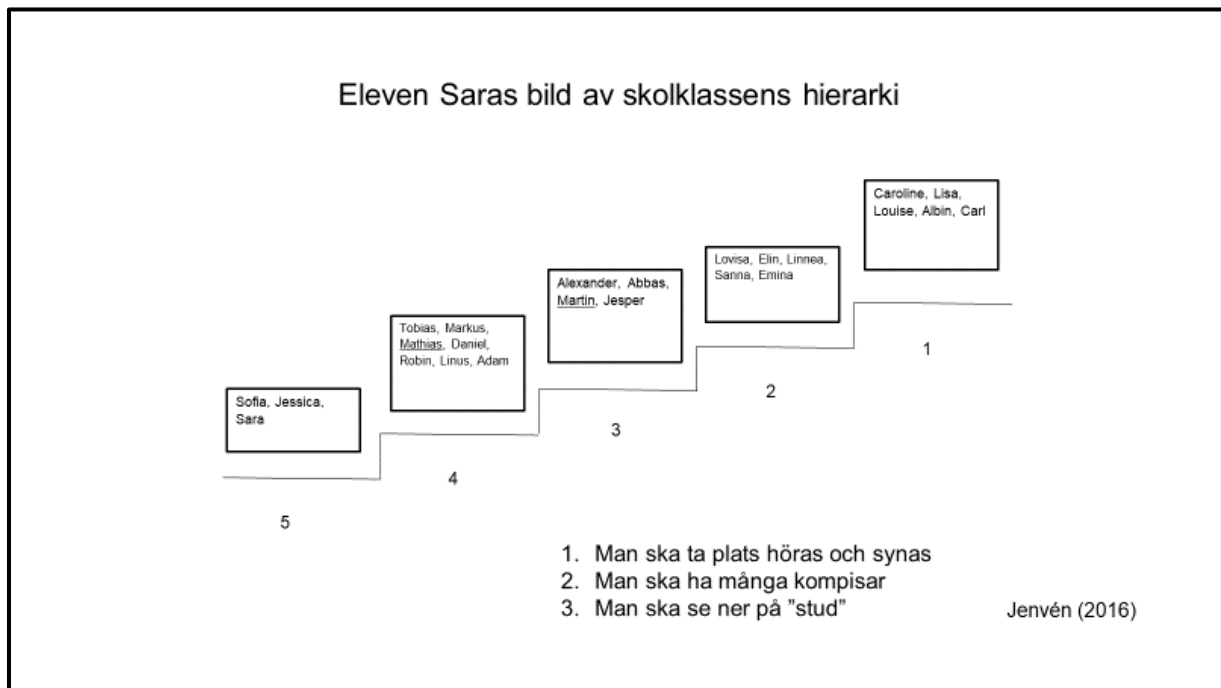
Eleven Saras bild av skolklassens hierarki

Sofia, Jessica, Sara

5

Tobias, Markus, Mathias, Daniel, Robin, Linus, Adam

4

Alexander, Abbas, Martin, Jesper

3

Lovisa, Elin, Linnea, Sanna, Emina

2

Caroline, Lisa, Louise, Albin, Carl

1

1. Man ska ta plats höras och synas
2. Man ska ha många kompisar
3. Man ska se ner på "stud"

Jenvén (2016)